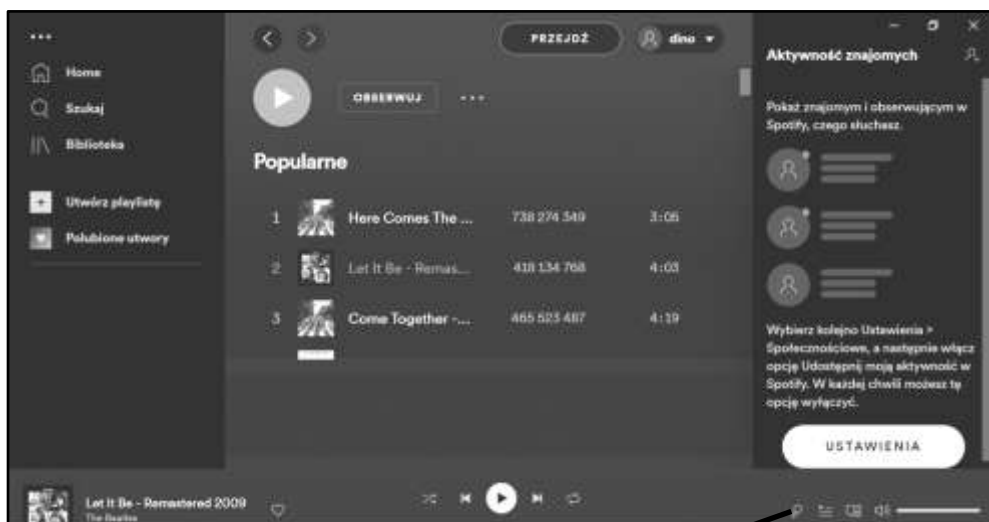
...

Home
Szukaj
Biblioteka

Utwórz playlistę
Polubione utwory

PRZEJDŹ
dino

OBSERWUJ
...

Popularne

| | | | |
|---|---|---|---|
| 1 | Here Comes The ... | 738 274 349 | 3:06 |
| 2 | Let It Be - Remas... | 418 134 768 | 4:03 |
| 3 | Come Together -... | 465 523 487 | 4:19 |

Aktywność znajomych

Pokaż znajomym i obserwującym w Spotify, czego słuchasz.

Wybierz kolejno Ustawienia > Społecznościowe, a następnie włącz opcję Udostępnij moją aktywność w Spotify. W każdej chwili możesz tę opcję wyłączyć.

USTAWIENIA

Let It Be - Remastered 2009
The Beatles